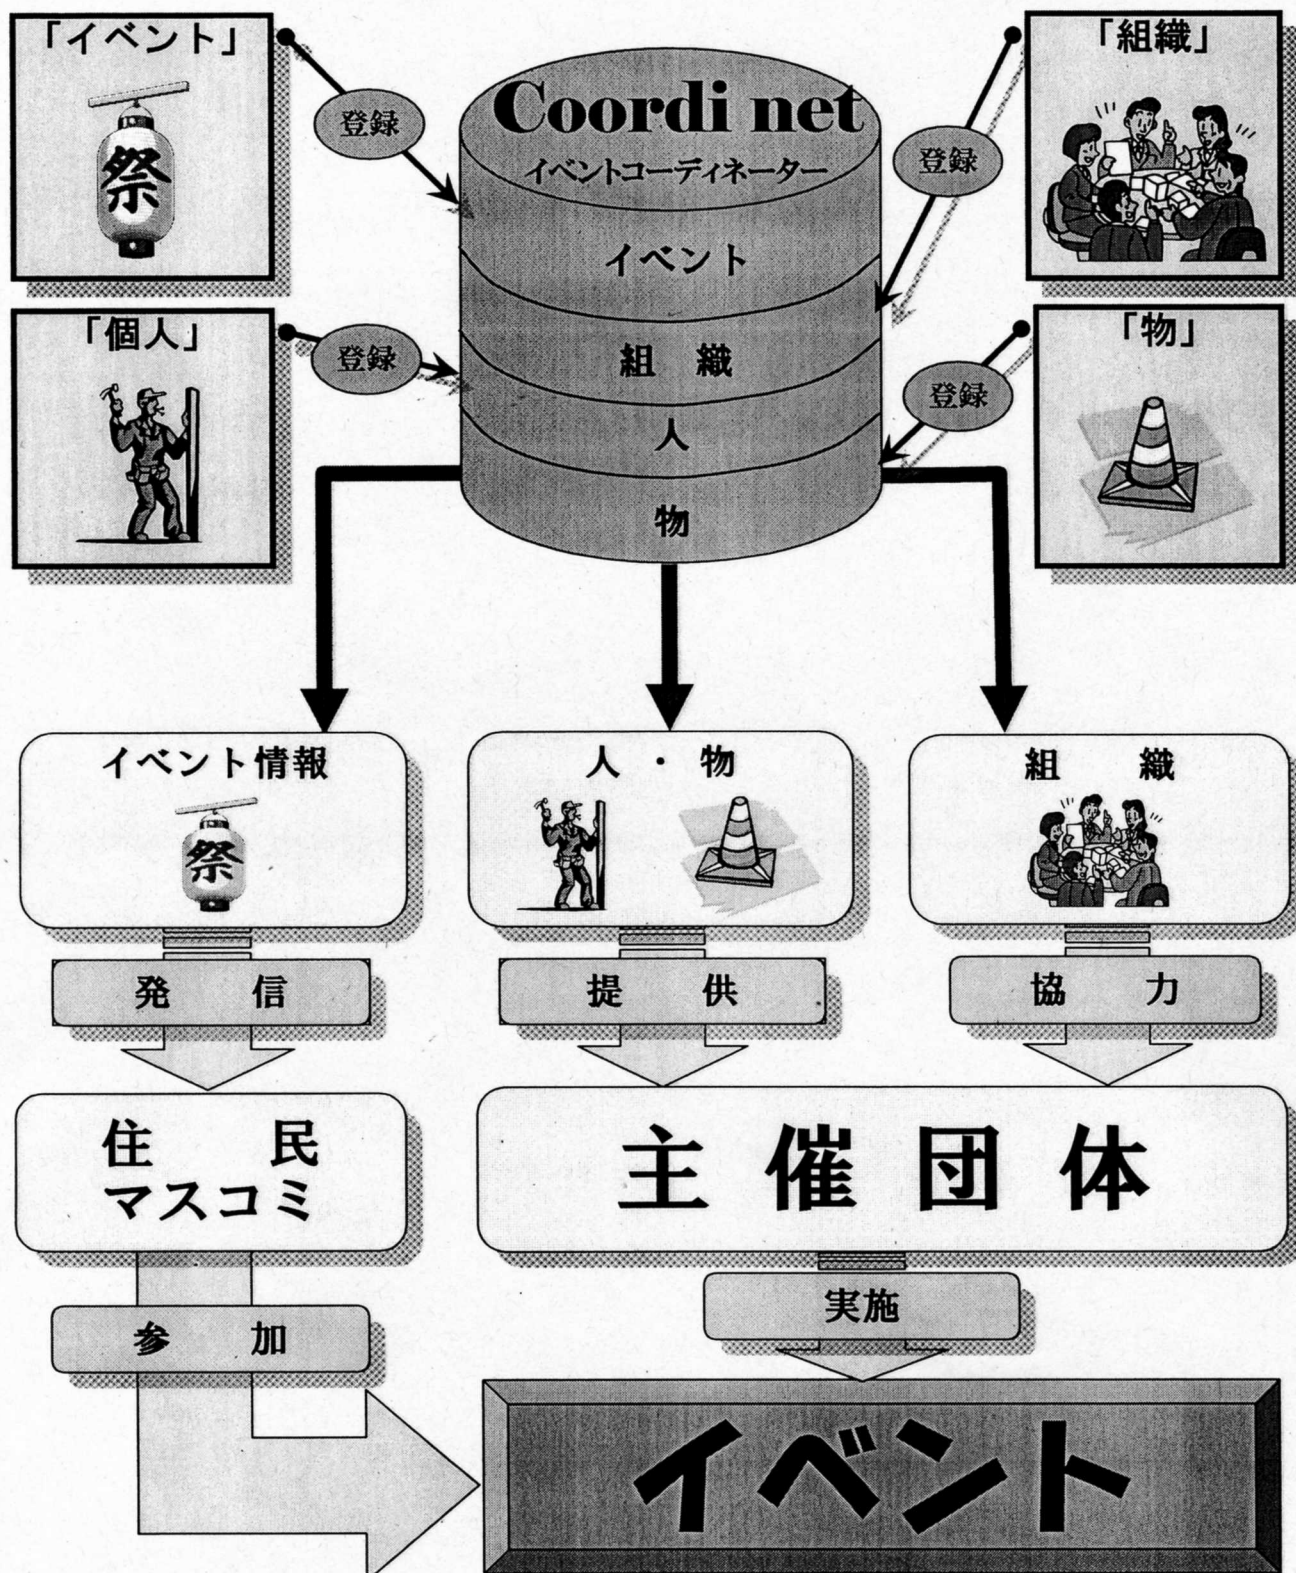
「イベント」

祭

登録

Coordi net
イベントコーディネーター
イベント
組　織
人
物

登録

「組織」

「個人」

登録

登録

「物」

イベント情報

祭

人・物

組　織

発　信

提　供

協　力

住　民
マスコミ

主催団体

参　加

実施

イベント